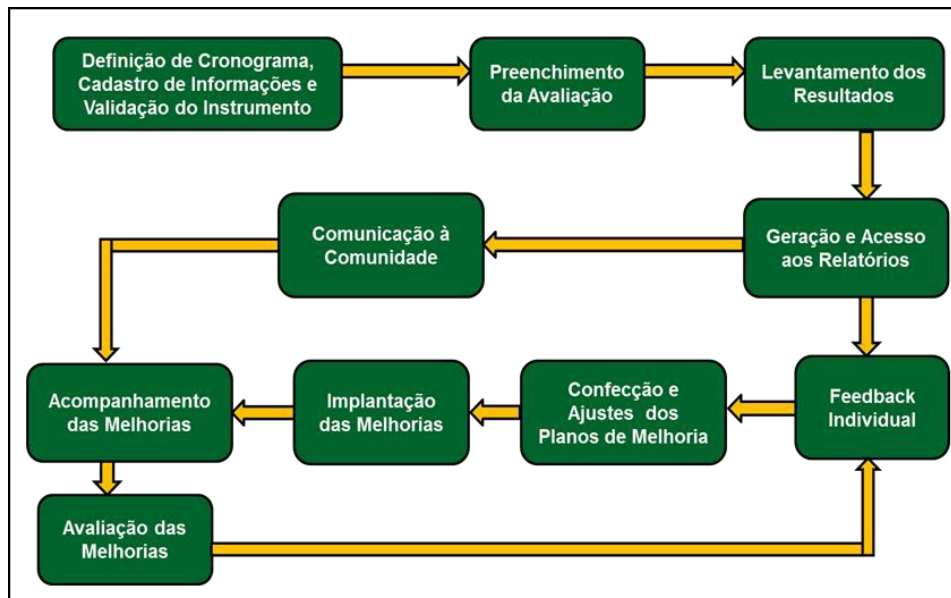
Definição de Cronograma, Cadastro de Informações e Validação do Instrumento

Preenchimento da Avaliação

Levantamento dos Resultados

Geração e Acesso aos Relatórios

Comunicação à Comunidade

Feedback Individual

Confecção e Ajustes dos Planos de Melhoria

Implantação das Melhorias

Acompanhamento das Melhorias

Avaliação das Melhorias